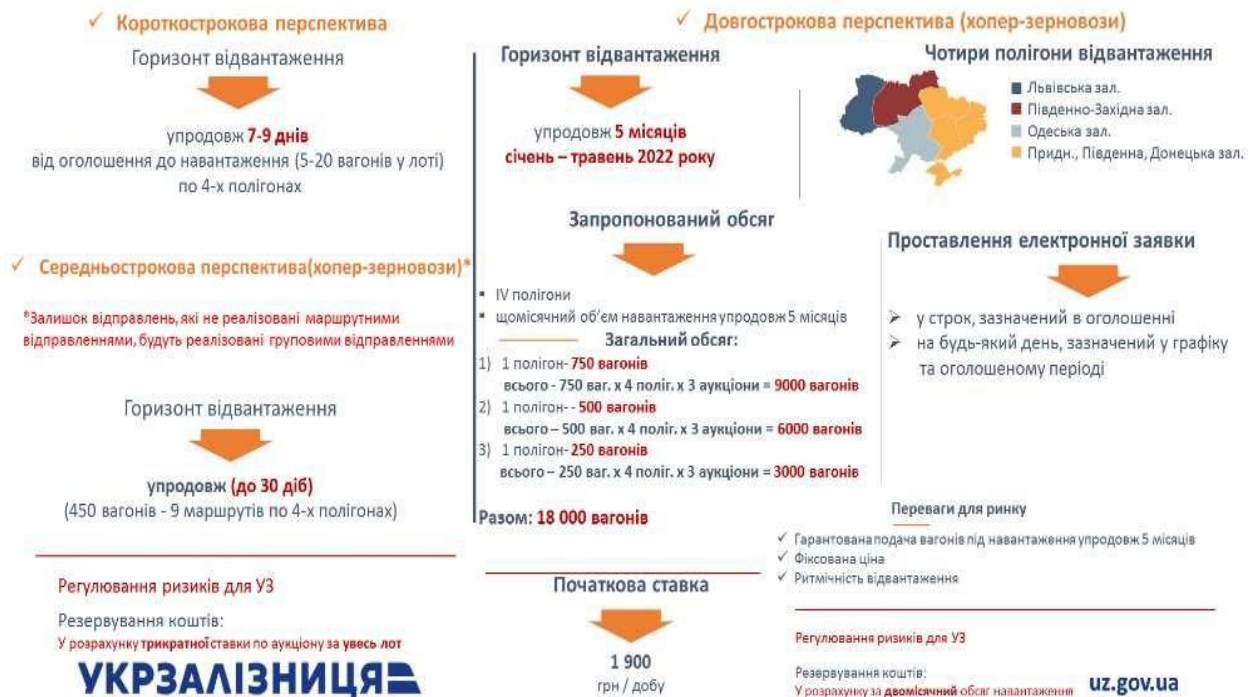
✓ Короткострокова перспектива

Горизонт відвантаження

упродовж 7-9 днів
від оголошення до навантаження (5-20 вагонів у лоті)
по 4-х полігонах

✓ Середньострокова перспектива(хопер-зерновози)*

*Залишок відправлень, які не реалізовані маршрутними відправленнями, будуть реалізовані груповими відправленнями

Горизонт відвантаження

упродовж (до 30 діб)
(450 вагонів - 9 маршрутів по 4-х полігонах)

Регулювання ризиків для УЗ

Резервування коштів:
У розрахунку трикратної ставки по аукціону за увесь лот

УКРЗАЛІЗНИЦЯ

✓ Довгострокова перспектива (хопер-зерновози)

Горизонт відвантаження

упродовж 5 місяців
січень – травень 2022 року

Чотири полігони відвантаження

Львівська зал.
Південно-Західна зал.
Одеська зал.
Придн., Південна, Донецька зал.

Запропонований обсяг

▪ IV полігони
▪ щомісячний об'єм навантаження упродовж 5 місяців

Загальний обсяг:

1) 1 полігон- 750 вагонів
всього - 750 ваг. х 4 поліг. х 3 аукціони = 9000 вагонів
2) 1 полігон- - 500 вагонів
всього – 500 ваг. х 4 поліг. х 3 аукціони = 6000 вагонів
3) 1 полігон- 250 вагонів
всього – 250 ваг. х 4 поліг. х 3 аукціони = 3000 вагонів

Разом: 18 000 вагонів

Проставлення електронної заявки

➢ у строк, зазначений в оголошенні
➢ на будь-який день, зазначений у графіку та оголошеному періоді

Переваги для ринку

✓ Гарантована подача вагонів під навантаження упродовж 5 місяців
✓ Фіксована ціна
✓ Ритмічність відвантаження

Початкова ставка

1 900
грн / добу

Регулювання ризиків для УЗ

Резервування коштів:
У розрахунку за двомісячний обсяг навантаження

uz.gov.ua